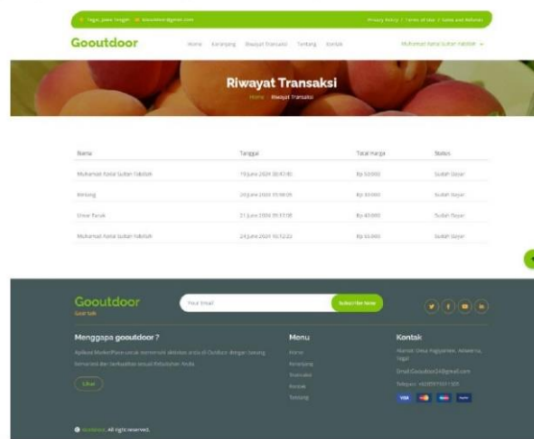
Tegal, Jawa Tengah   tesoutdoor@gmail.com   Privacy Policy | Terms of Use | Sales and Refunds

Gooutdoor   Home   Keranjang   Riwayat Transaksi   Tentang   Kontak   Muhamad Faisal Sultan Habibie

Riwayat Transaksi

Home / Riwayat Transaksi

| Nama | Tanggal | Total Harga | Status |
|---|---|---|---|
| Muhamad Faisal Sultan Habibie | 19 June 2024 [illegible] | Rp 50.000 | Sudah Bayar |
| Wibowo | 20 June 2024 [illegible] | Rp 40.000 | Sudah Bayar |
| Dinar Rusyk | 21 June 2024 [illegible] | Rp 40.000 | Sudah Bayar |
| Muhamad Faisal Sultan Habibie | 24 June 2024 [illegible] | Rp 50.000 | Sudah Bayar |

Gooutdoor
Good talk

Your Email   Subscribe Now

Menggapa gooutdoor ?
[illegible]

Lihat

Menu
Home
Keranjang
Transaksi
Kontak
Tentang

Kontak
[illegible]
Email:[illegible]@gmail.com
Telepon: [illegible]

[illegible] All right reserved.